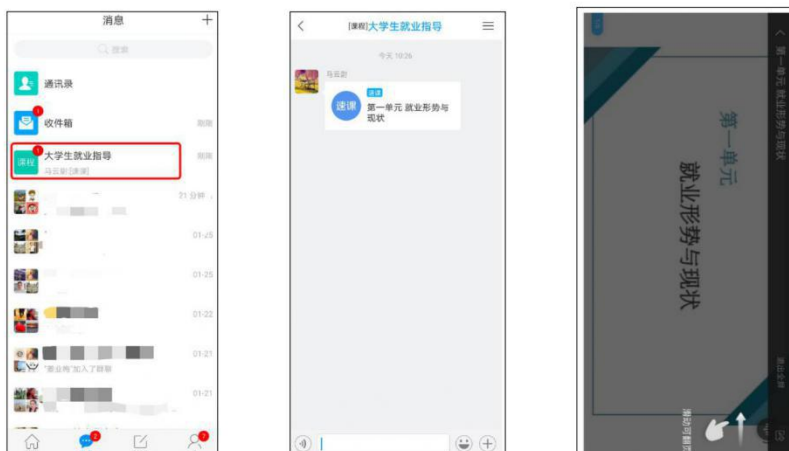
消息 +

搜索

通讯录

收件箱 刚刚

课程 大学生就业指导 刚刚
马云龄[速课]

21 分钟

01-25

01-25

01-22

01-21
"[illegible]"加入了群聊

01-21

< [课程]大学生就业指导

今天 10:26

马云龄

速课
速课 第一单元 就业形势与现状

第一单元
就业形势与现状

< 第一单元 就业形势与现状

滑动可翻页